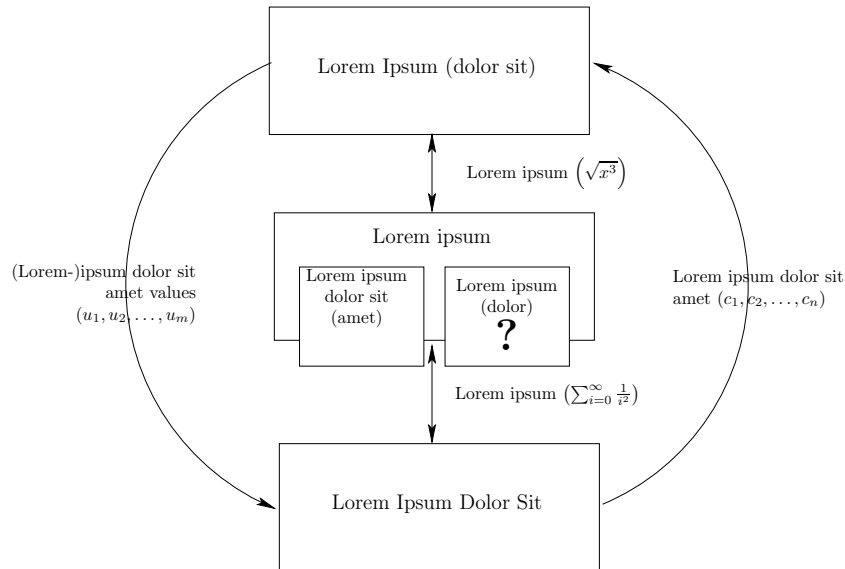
Lorem Ipsum (dolor sit)

Lorem ipsum $\left(\sqrt{x^3}\right)$

Lorem ipsum

Lorem ipsum dolor sit (amet)

Lorem ipsum (dolor) ?

(Lorem-)ipsum dolor sit amet values $(u_1, u_2, \ldots, u_m)$

Lorem ipsum dolor sit amet $(c_1, c_2, \ldots, c_n)$

Lorem ipsum $\left(\sum_{i=0}^{\infty} \frac{1}{i^2}\right)$

Lorem Ipsum Dolor Sit